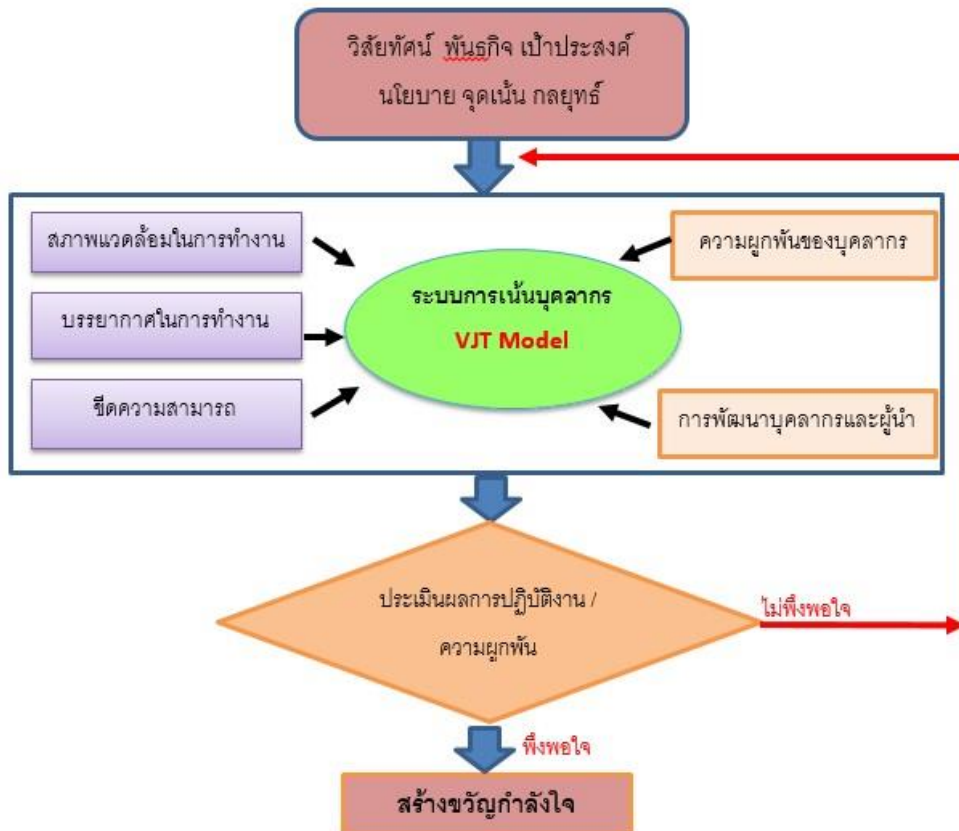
วิสัยทัศน์ พันธกิจ เป้าประสงค์
นโยบาย จุดเน้น กลยุทธ์

สภาพแวดล้อมในการทำงาน

บรรยากาศในการทำงาน

ขีดความสามารถ

ระบบการเน้นบุคลากร
VJT Model

ความผูกพันของบุคลากร

การพัฒนาบุคลากรและผู้นำ

ประเมินผลการปฏิบัติงาน /
ความผูกพัน

ไม่พึงพอใจ

พึงพอใจ

สร้างขวัญกำลังใจ